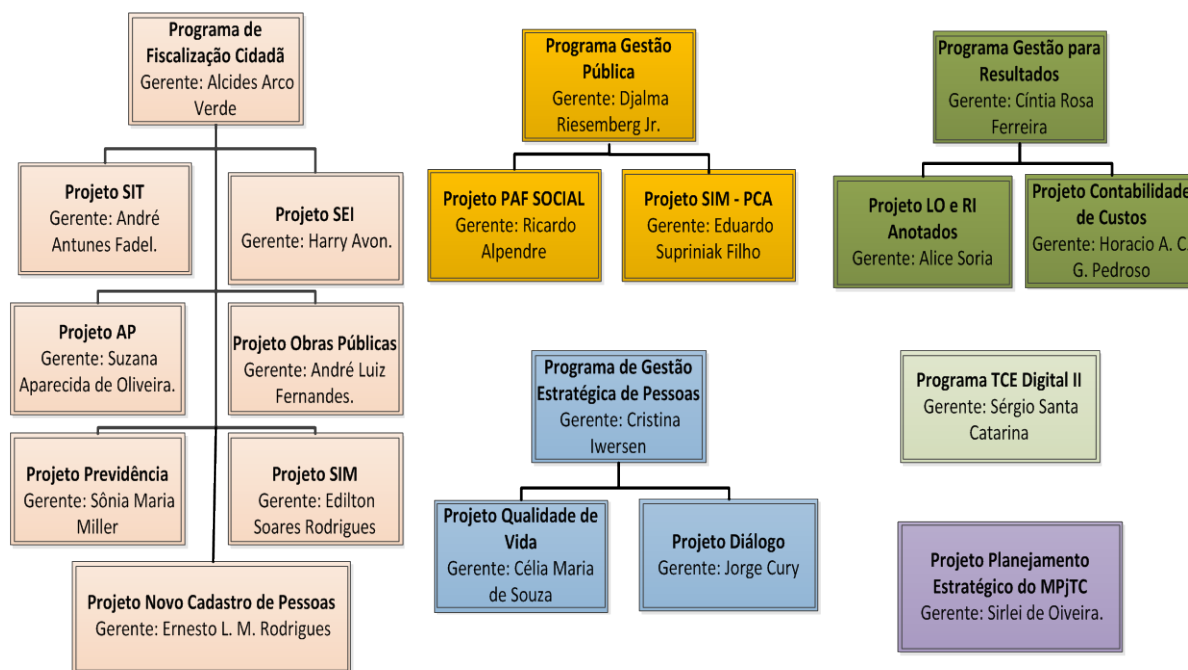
Programa de Fiscalização Cidadã
Gerente: Alcides Arco Verde

Projeto SIT
Gerente: André Antunes Fadel.

Projeto SEI
Gerente: Harry Avon.

Projeto AP
Gerente: Suzana Aparecida de Oliveira.

Projeto Obras Públicas
Gerente: André Luiz Fernandes.

Projeto Previdência
Gerente: Sônia Maria Miller

Projeto SIM
Gerente: Edilton Soares Rodrigues

Projeto Novo Cadastro de Pessoas
Gerente: Ernesto L. M. Rodrigues

Programa Gestão Pública
Gerente: Djalma Riesemberg Jr.

Projeto PAF SOCIAL
Gerente: Ricardo Alpendre

Projeto SIM - PCA
Gerente: Eduardo Supriniak Filho

Programa de Gestão Estratégica de Pessoas
Gerente: Cristina Iwersen

Projeto Qualidade de Vida
Gerente: Célia Maria de Souza

Projeto Diálogo
Gerente: Jorge Cury

Programa Gestão para Resultados
Gerente: Cíntia Rosa Ferreira

Projeto LO e RI Anotados
Gerente: Alice Soria

Projeto Contabilidade de Custos
Gerente: Horacio A. C. G. Pedroso

Programa TCE Digital II
Gerente: Sérgio Santa Catarina

Projeto Planejamento Estratégico do MPjTC
Gerente: Sirlei de Oiveira.